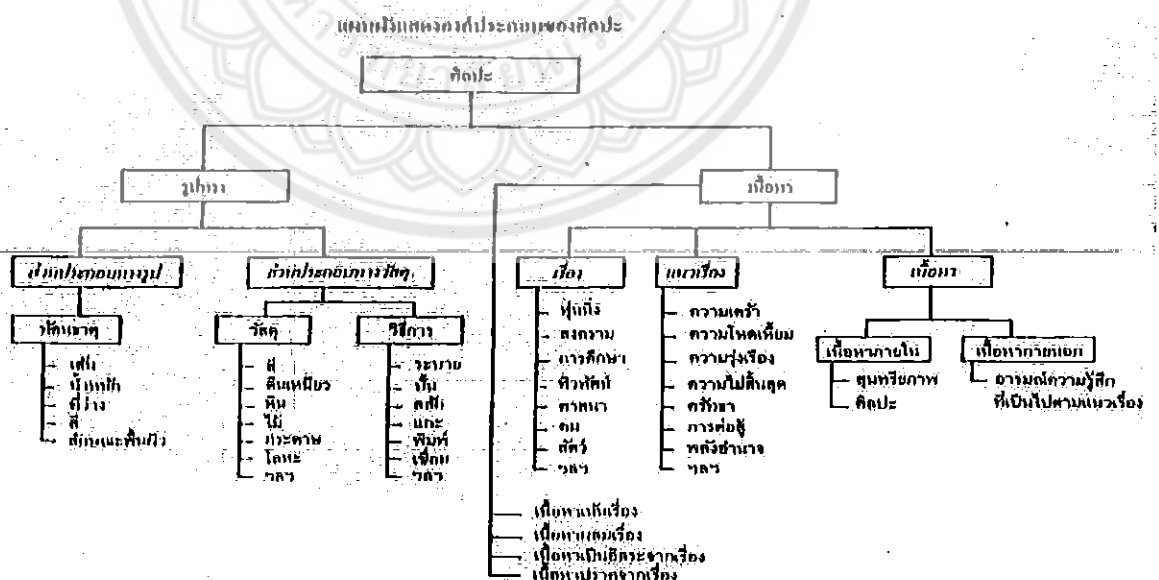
แผนภูมิแสดงองค์ประกอบของศิลปะ

ศิลปะ

รูปทรง

เนื้อหา

ส่วนประกอบของรูป

ส่วนประกอบทางวัสดุ

ทัศนธาตุ

- เส้น
- น้ำหนัก
- ที่ว่าง
- สี
- ลักษณะพื้นผิว

วัสดุ

- สี
- ดินเหนียว
- หิน
- ไม้
- กระดาษ
- โลหะ
- ฯลฯ

วิธีการ

- ระบาย
- ปั้น
- สลัก
- แกะ
- พิมพ์
- เชื่อม
- ฯลฯ

เรื่อง

- ทุ่งกิ่ง
- สงคราม
- การศึกษา
- ศิวทัศน์
- ศาสนา
- คน
- สัตว์
- ฯลฯ

แนวเรื่อง

- ความเศร้า
- ความโหดเหี้ยม
- ความรุ่งเรือง
- ความไม่สิ้นสุด
- ศรัทธา
- การต่อสู้
- พลังอำนาจ
- ฯลฯ

เนื้อหา

เนื้อหาภายใน

- สุนทรียภาพ
- ศิลปะ

เนื้อหาภายนอก

- อารมณ์ความรู้สึก ที่เป็นไปตามแนวเรื่อง

- เนื้อหาเท่าเรื่อง
- เนื้อหาแสมเรื่อง
- เนื้อหาเป็นอิสระจากเรื่อง
- เนื้อหาปราศจากเรื่อง